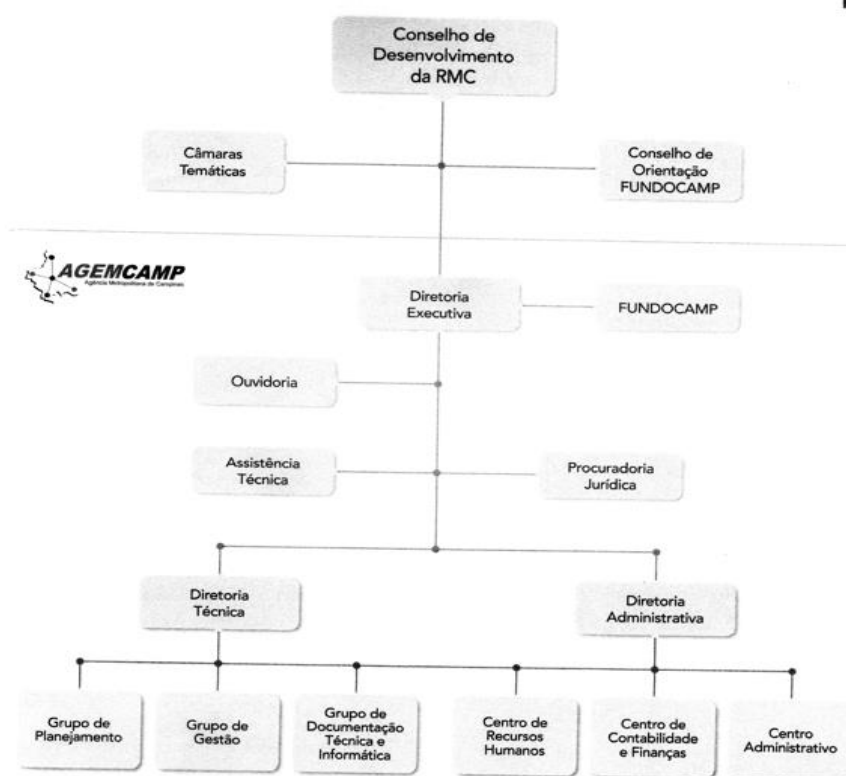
Conselho de Desenvolvimento da RMC

Câmaras Temáticas

Conselho de Orientação FUNDOCAMP

AGEMCAMP
Agência Metropolitana de Campinas

Diretoria Executiva

FUNDOCAMP

Ouvidoria

Assistência Técnica

Procuradoria Jurídica

Diretoria Técnica

Diretoria Administrativa

Grupo de Planejamento

Grupo de Gestão

Grupo de Documentação Técnica e Informática

Centro de Recursos Humanos

Centro de Contabilidade e Finanças

Centro Administrativo